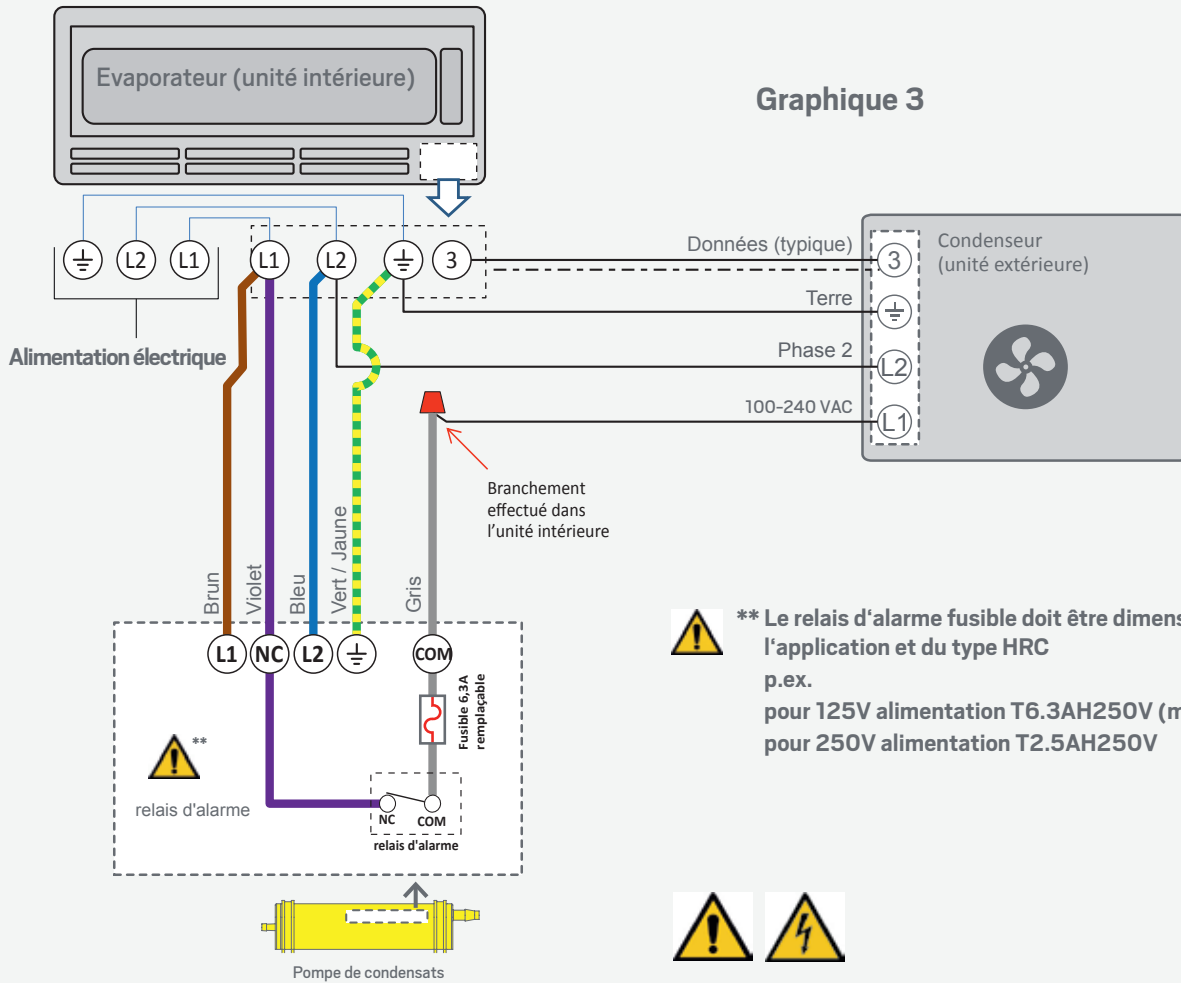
Evaporateur (unité intérieure)

Graphique 3

L2 L1 L1 L2 3

Alimentation électrique

Données (typique)

Condenseur (unité extérieure)

3

Terre

Phase 2

L2

100-240 VAC

L1

Branchement effectué dans l'unité intérieure

Brun Violet Bleu Vert / Jaune Gris

L1 NC L2 COM

Fusible 6,3A remplaçable

**

relais d'alarme

NC COM

relais d'alarme

Pompe de condensats

** Le relais d'alarme fusible doit être dimens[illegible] l'application et du type HRC
p.ex.
pour 125V alimentation T6.3AH250V (m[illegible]
pour 250V alimentation T2.5AH250V